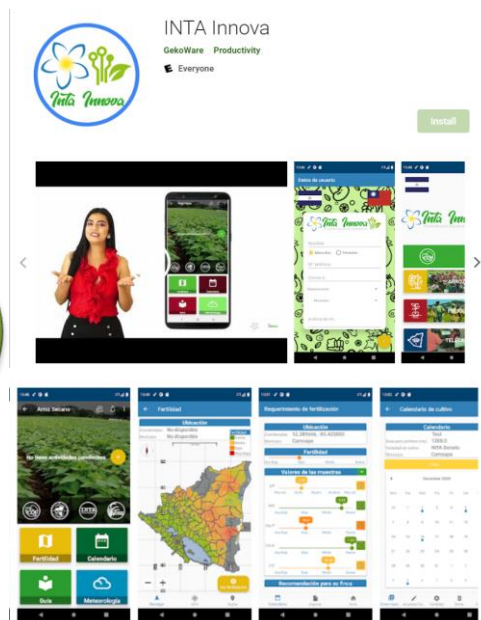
INTA Innova

GekoWare Productivity

Everyone

Install

Inta Innova

Datos de usuario

Inta Innova

Masculino

Femenino

Inta

Arroz Secano

No tiene actividades pendientes

Fertilidad

Calendario

Guía

Meteorología

Fertilidad

Ubicación

No disponible

No disponible

Requerimiento de fertilización

Ubicación

Fertilidad

Valores de las muestras

Recomendación para su finca

Calendario de cultivo

Calendario